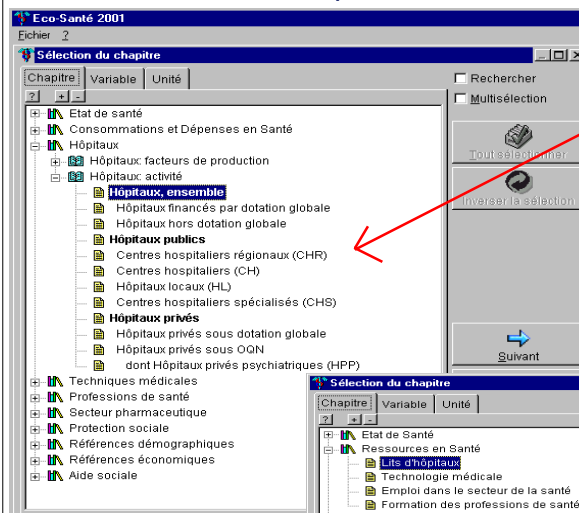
Eco-Santé 2001
Fichier ?
Sélection du chapitre
Chapitre Variable Unité
? + -
Etat de santé
Consommations et Dépenses en Santé
Hôpitaux
Hôpitaux: facteurs de production
Hôpitaux: activité
Hôpitaux, ensemble
Hôpitaux financés par dotation globale
Hôpitaux hors dotation globale
Hôpitaux publics
Centres hospitaliers régionaux (CHR)
Centres hospitaliers (CH)
Hôpitaux locaux (HL)
Centres hospitaliers spécialisés (CHS)
Hôpitaux privés
Hôpitaux privés sous dotation globale
Hôpitaux privés sous OQN
dont Hôpitaux privés psychiatriques (HPP)
Techniques médicales
Professions de santé
Secteur pharmaceutique
Protection sociale
Références démographiques
Références économiques
Aide sociale
Rechercher
Multisélection
Tout sélectionner
Inverser la sélection
Suivant
Sélection du chapitre
Chapitre Variable Unité
? + -
Etat de Santé
Ressources en Santé
Lits d'hôpitaux
Technologie médicale
Emploi dans le secteur de la santé
Formation des professions de santé